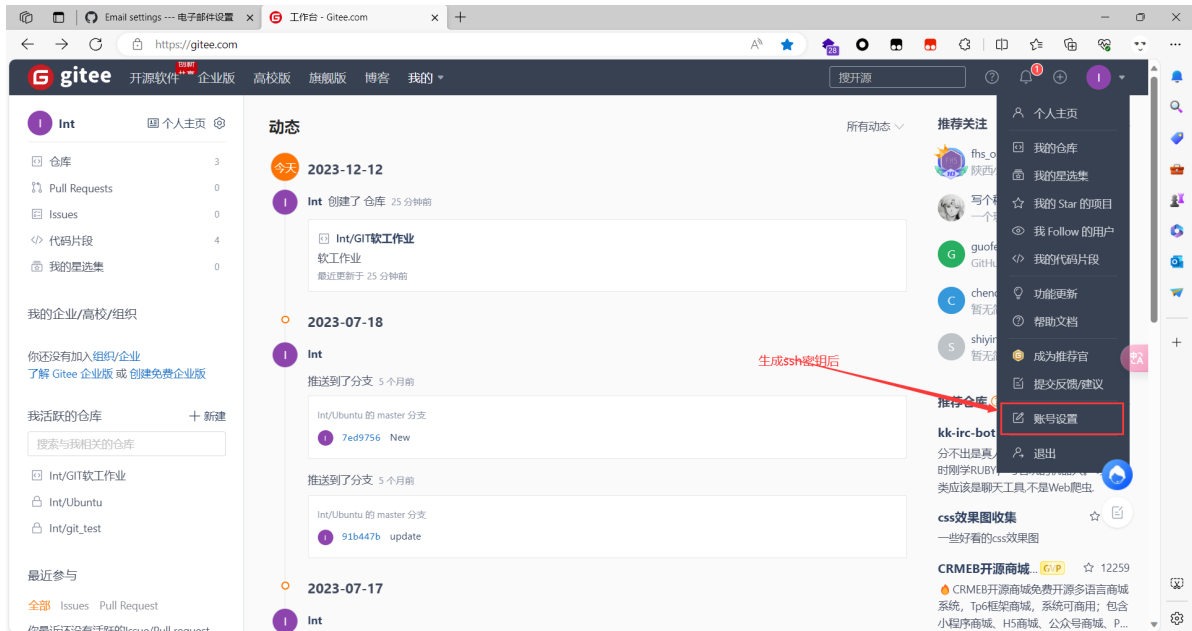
Email settings --- 电子邮件设置 ×
工作台 - Gitee.com ×
https://gitee.com

gitee 开源软件 创新计划 企业版 高校版 旗舰版 博客 我的
搜开源

Int 个人主页
仓库 3
Pull Requests 0
Issues 0
代码片段 4
我的星选集 0

我的企业/高校/组织

你还没有加入组织/企业
了解 Gitee 企业版 或 创建免费企业版

我活跃的仓库 + 新建
搜索与我相关的仓库
Int/GIT软工作业
Int/Ubuntu
Int/git_test

最近参与
全部 Issues Pull Request

动态 所有动态

今天 2023-12-12
Int 创建了 仓库 25 分钟前
Int/GIT软工作业
软工作业
最近更新于 25 分钟前

2023-07-18
Int
推送到了分支 5 个月前
Int/Ubuntu 的 master 分支
7ed9756 New
推送到了分支 5 个月前
Int/Ubuntu 的 master 分支
91b447b update

2023-07-17
Int

推荐关注
fhs_o
陕西
写个
一个
guofe
GitHu
chenc
暂无
shiyin
暂无

生成ssh密钥后

推荐仓库
kk-irc-bot
分不出是真人
时刚学RUBY
类应该是聊天工具,不是Web爬虫
css效果图收集
一些好看的css效果图
CRMEB开源商城 GVP 12259
CRMEB开源商城免费开源多语言商城系统，Tp6框架商城，系统可商用；包含小程序商城、H5商城、公众号商城、P...

个人主页
我的仓库
我的星选集
我的 Star 的项目
我 Follow 的用户
我的代码片段
功能更新
帮助文档
成为推荐官
提交反馈/建议
账号设置
退出